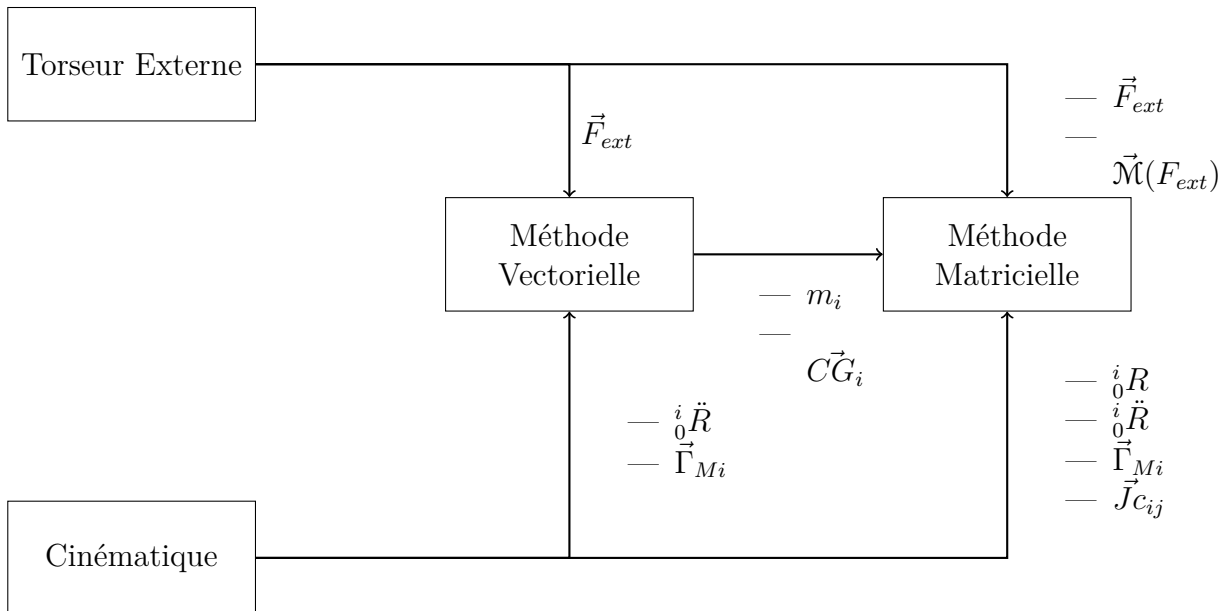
Torseur Externe

$\vec{F}_{ext}$

— $\vec{F}_{ext}$
— $\vec{\mathcal{M}}(F_{ext})$

Méthode Vectorielle

Méthode Matricielle

— $m_i$
— $C\vec{G}_i$

— ${}^{i}_{0}\ddot{R}$
— $\vec{\Gamma}_{Mi}$

— ${}^{i}_{0}R$
— ${}^{i}_{0}\ddot{R}$
— $\vec{\Gamma}_{Mi}$
— $\vec{J}c_{ij}$

Cinématique